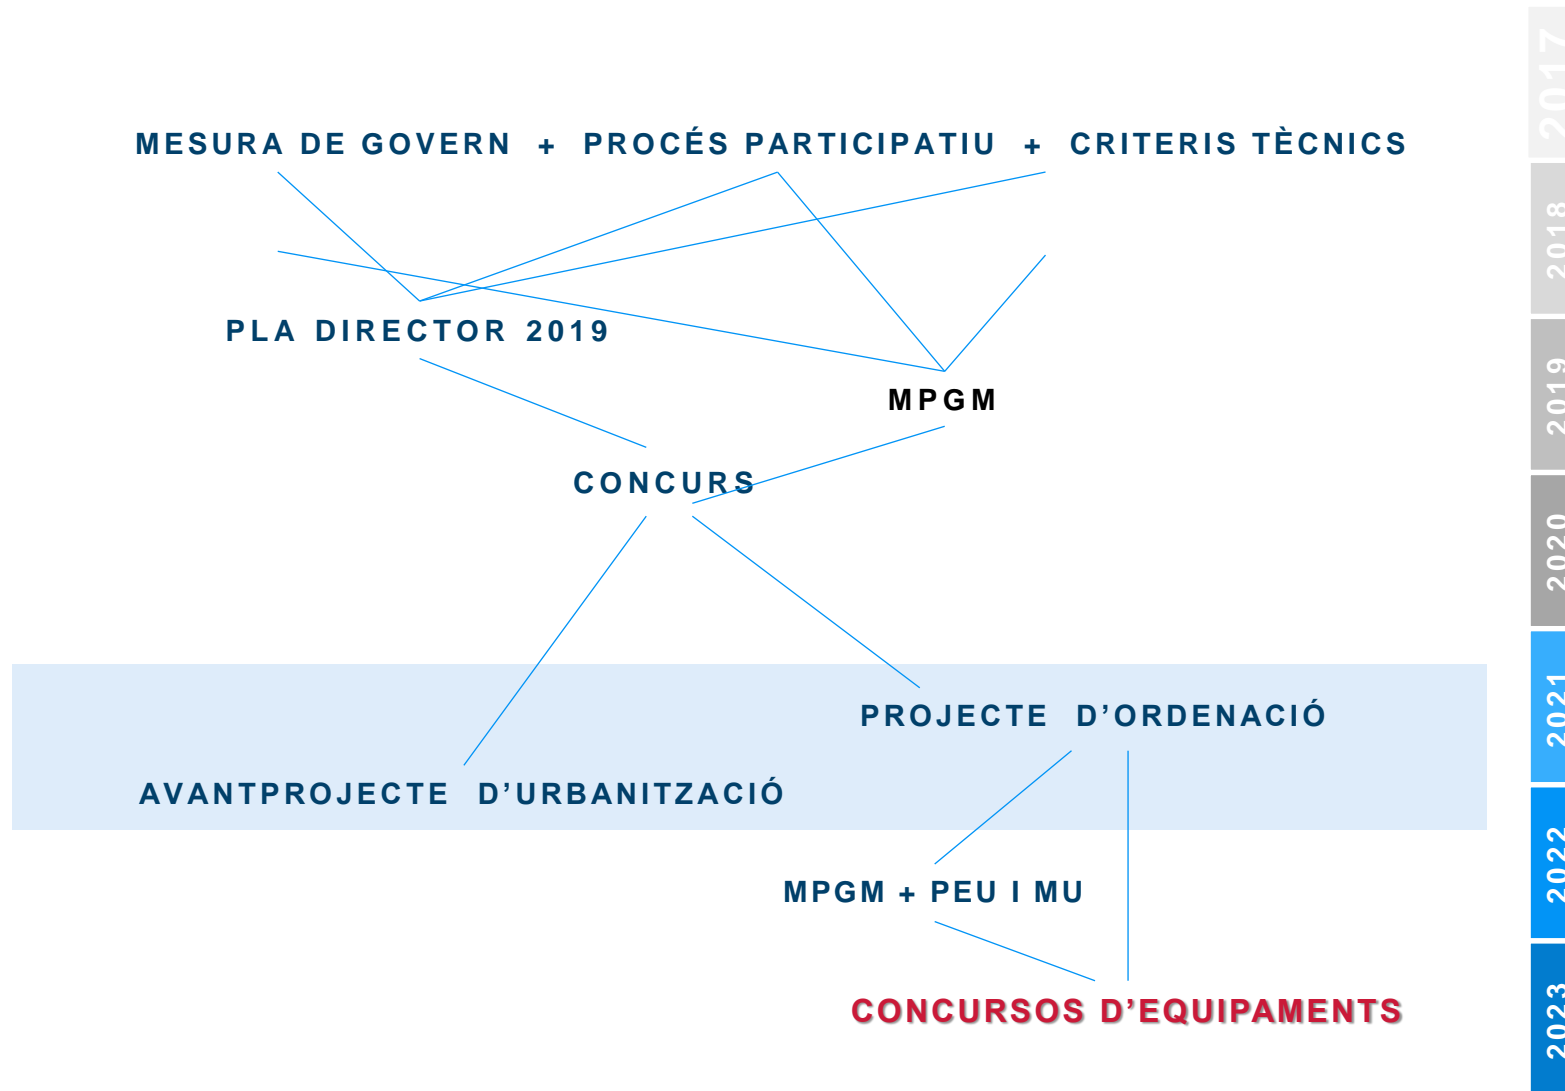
MESURA DE GOVERN + PROCÉS PARTICIPATIU + CRITERIS TÈCNICS

PLA DIRECTOR 2019

MPGM

CONCURS

PROJECTE D'ORDENACIÓ

AVANTPROJECTE D'URBANITZACIÓ

MPGM + PEU I MU

CONCURSOS D'EQUIPAMENTS

2017
2018
2019
2020
2021
2022
2023